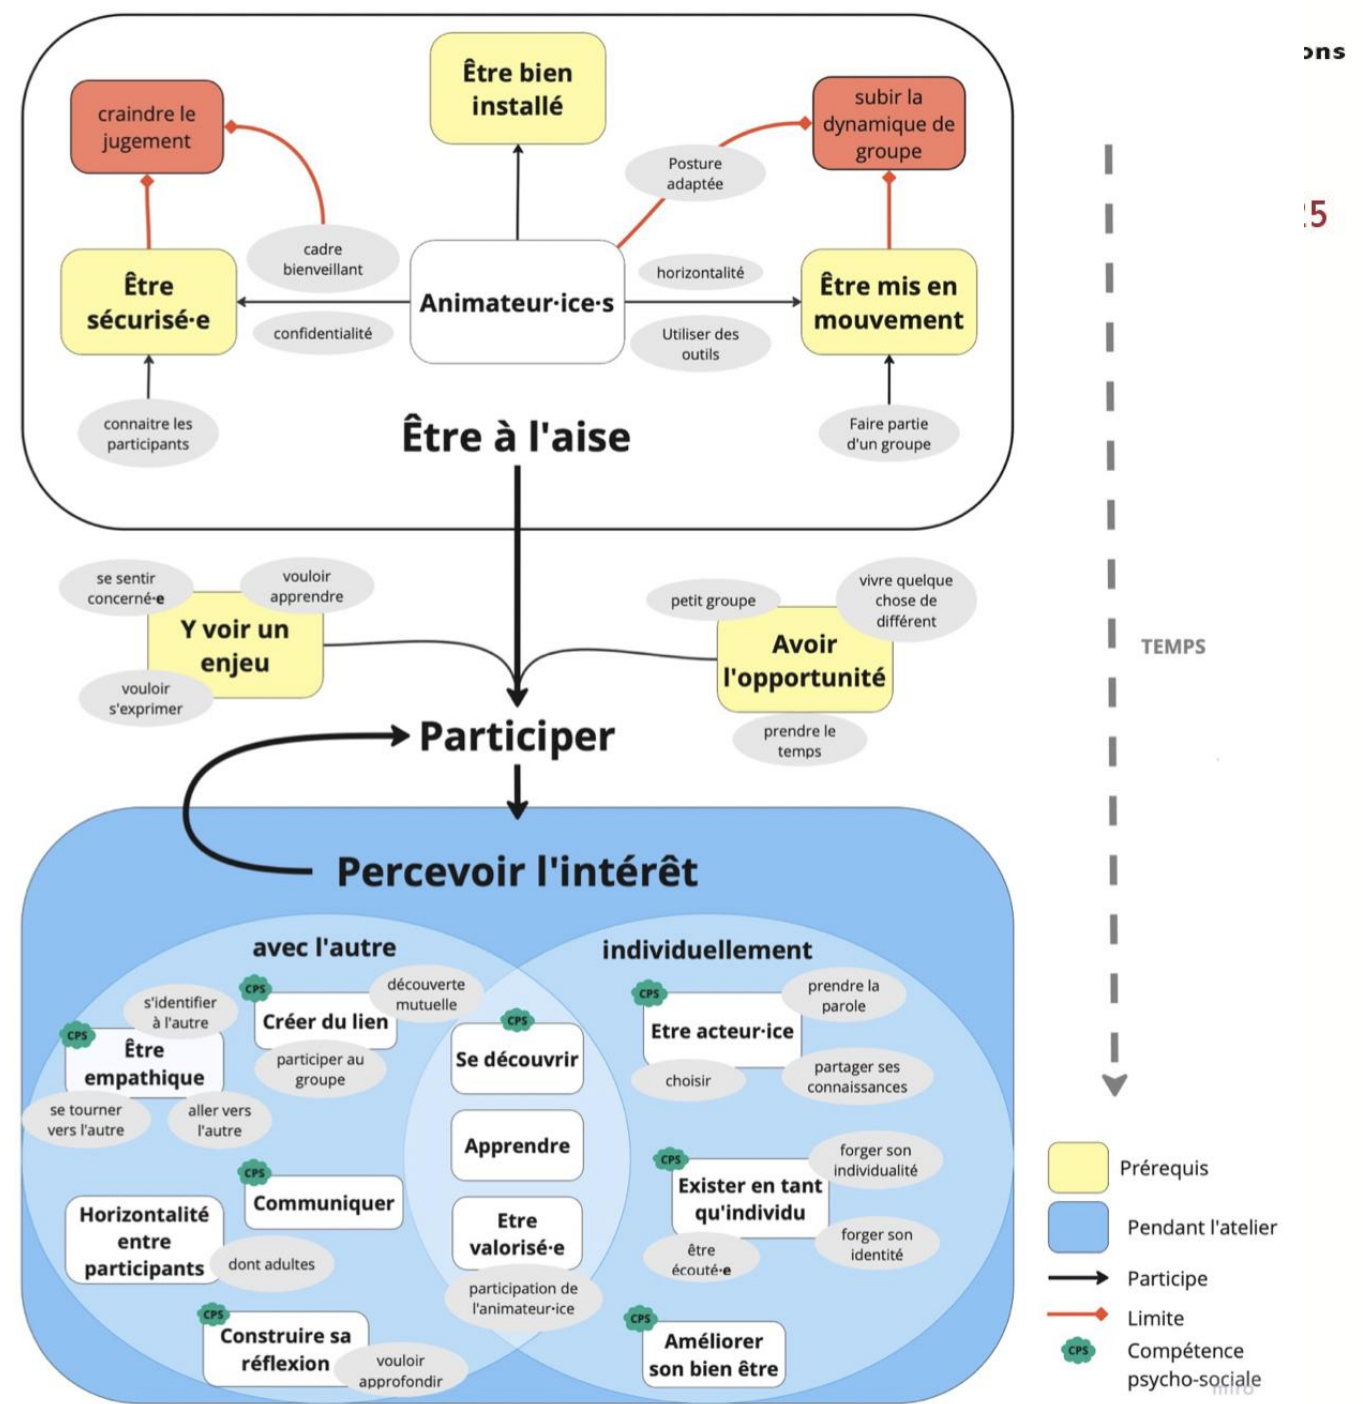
ons

5

craindre le jugement

Être bien installé

subir la dynamique de groupe

Posture adaptée

cadre bienveillant

horizontalité

Être sécurisé·e

Animateur·ice·s

Être mis en mouvement

confidentialité

Utiliser des outils

connaitre les participants

Être à l'aise

Faire partie d'un groupe

se sentir concerné·e

vouloir apprendre

Y voir un enjeu

vouloir s'exprimer

petit groupe

vivre quelque chose de différent

Avoir l'opportunité

prendre le temps

Participer

TEMPS

Percevoir l'intérêt

avec l'autre

individuellement

CPS s'identifier à l'autre

CPS Créer du lien

découverte mutuelle

CPS Être empathique

participer au groupe

CPS Se découvrir

CPS Etre acteur·ice

prendre la parole

se tourner vers l'autre

aller vers l'autre

choisir

partager ses connaissances

Apprendre

CPS Communiquer

CPS Exister en tant qu'individu

forger son individualité

Horizontalité entre participants

dont adultes

Etre valorisé·e

être écouté·e

forger son identité

participation de l'animateur·ice

CPS Construire sa réflexion

vouloir approfondir

CPS Améliorer son bien être

Prérequis

Pendant l'atelier

Participe

Limite

CPS Compétence psycho-sociale

miro